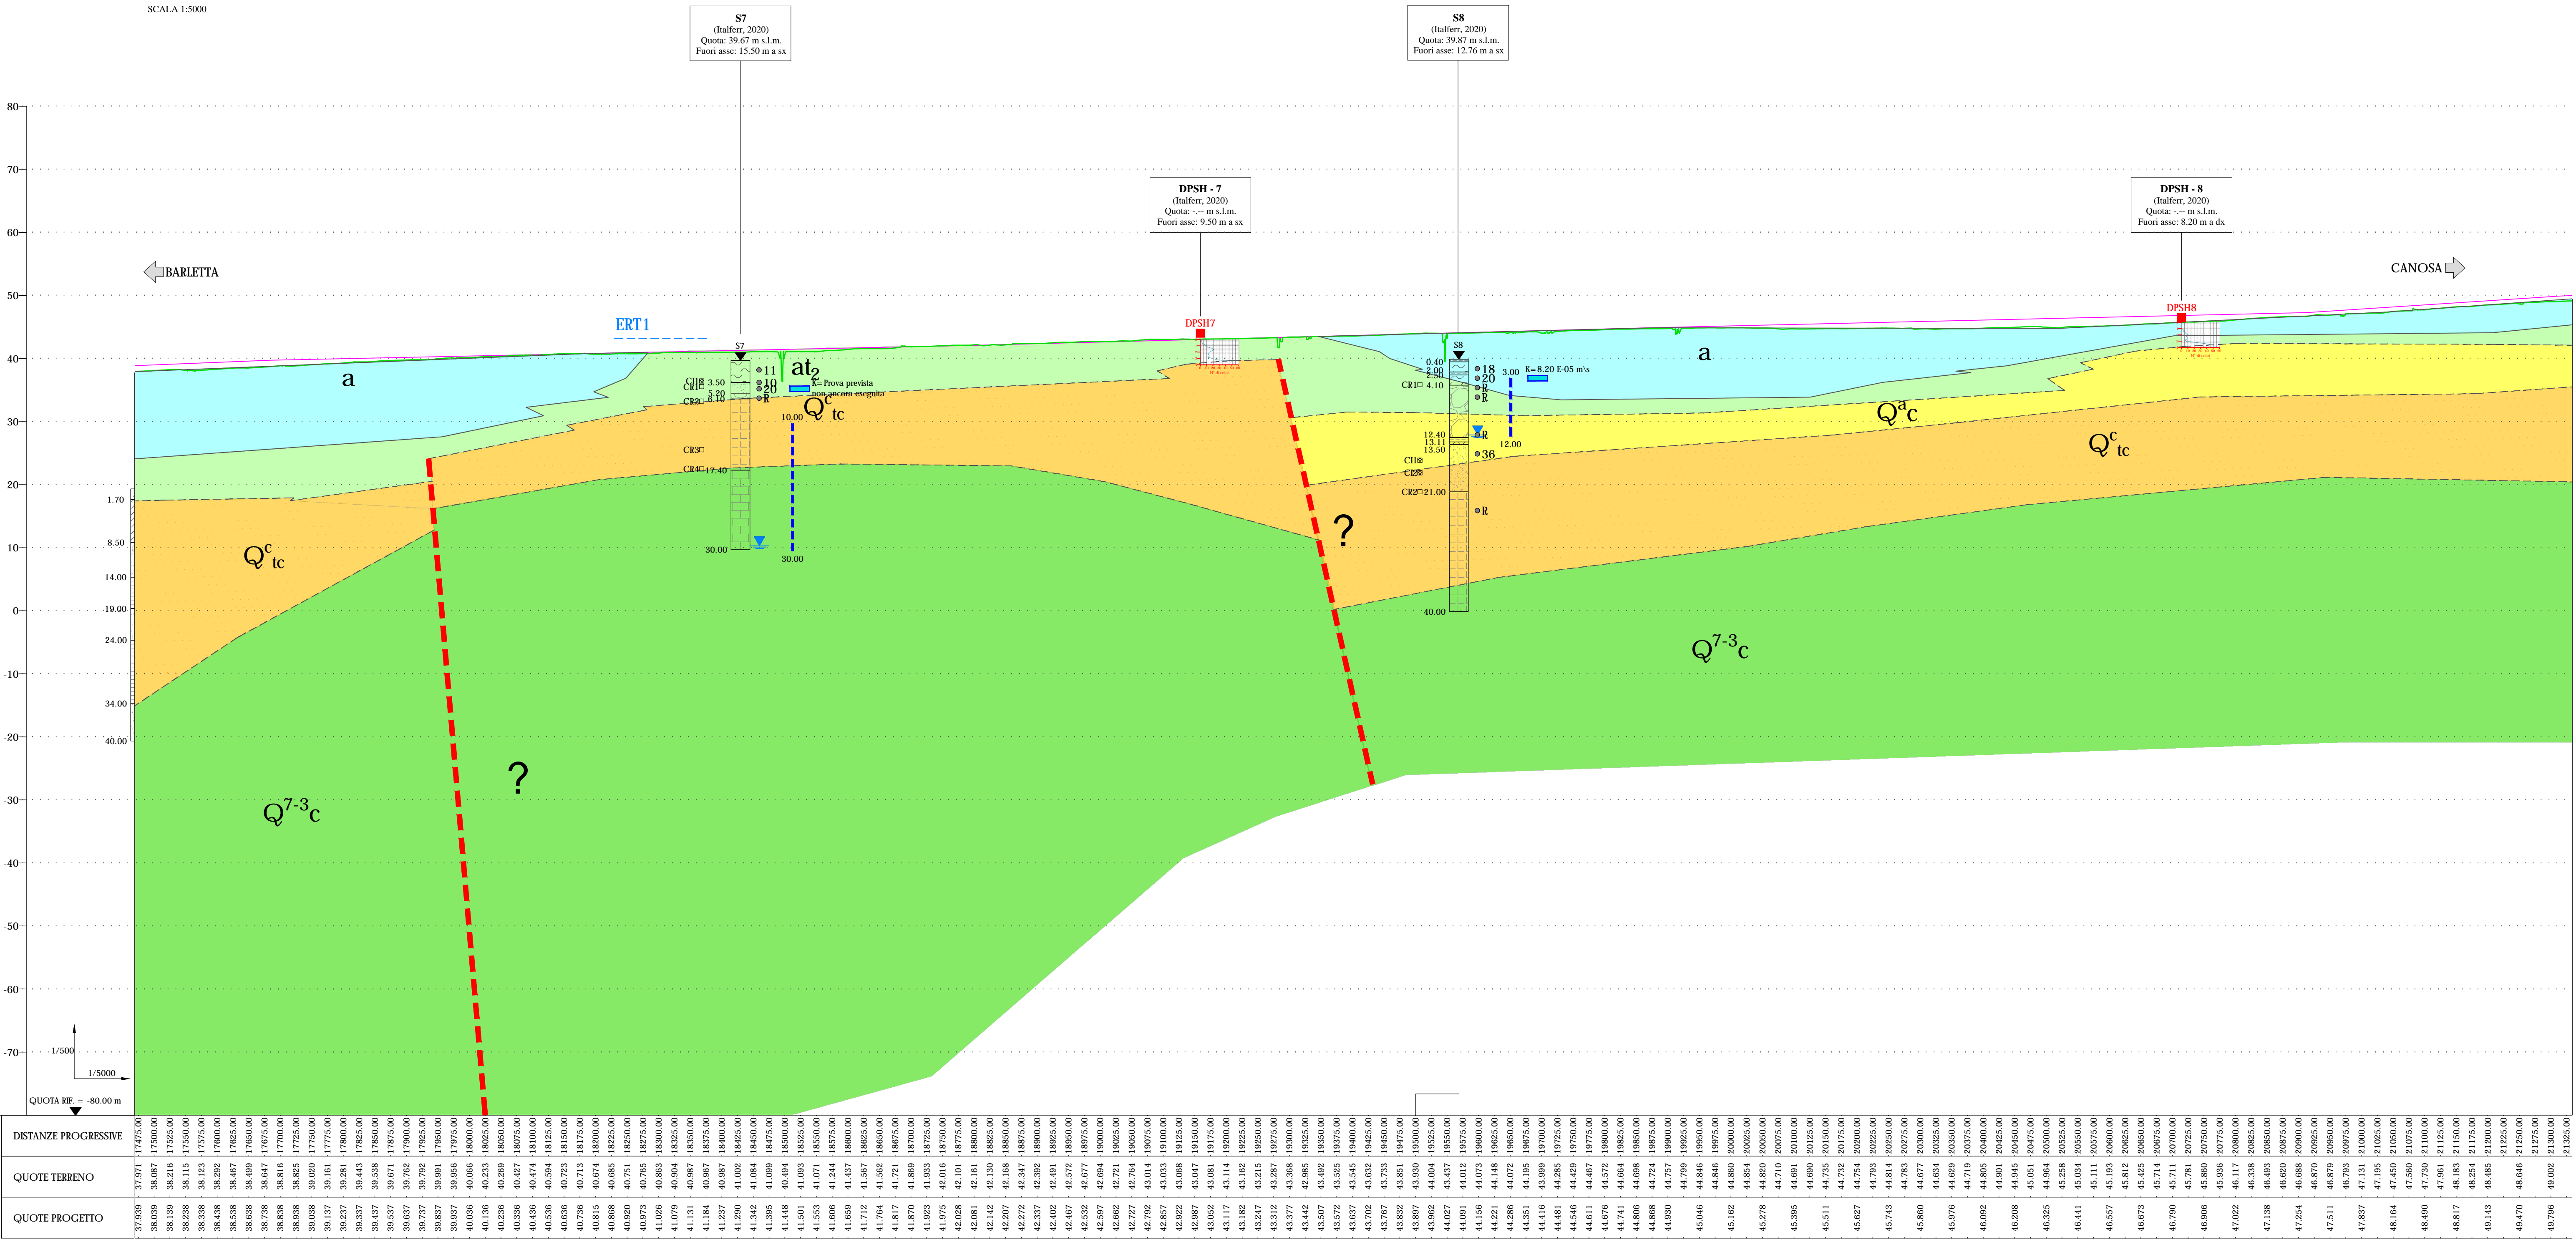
SCALA 1:5000

S7
(Italferr, 2020)
Quota: 39.67 m s.l.m.
Fuori asse: 15.50 m a sx

S8
(Italferr, 2020)
Quota: 39.87 m s.l.m.
Fuori asse: 12.76 m a sx

DPSH - 7
(Italferr, 2020)
Quota: -.-- m s.l.m.
Fuori asse: 9.50 m a sx

DPSH - 8
(Italferr, 2020)
Quota: -.-- m s.l.m.
Fuori asse: 8.20 m a dx

BARLETTA

CANOSA

ERT1

DPSH7

DPSH8

S7

S8

a

a

$at_2$

$Q^c_{tc}$

$Q^c_{tc}$

$Q^c_{tc}$

$Q^a c$

$Q^{7-3}c$

$Q^{7-3}c$

?

?

CI1 3.50
CR1 5.20
CR2 6.10
11
10
20
R
K= Prova prevista non ancora eseguita
10.00
30.00
CR3
CR4 17.40
30.00

0.40
2.00
2.50
4.10
CR1
18
20
R
R
3.00
K= 8.20 E-05 m\s
12.00
12.40
13.11
13.50
R
36
CI1
CI2
CR2 21.00
R
40.00

1.70
8.50
14.00
19.00
24.00
34.00
40.00

80
70
60
50
40
30
20
10
0
-10
-20
-30
-40
-50
-60
-70

1/500
1/5000
QUOTA RIF. = -80.00 m

DISTANZE PROGRESSIVE
QUOTE TERRENO
QUOTE PROGETTO

17475.00 17500.00 17525.00 17550.00 17575.00 17600.00 17625.00 17650.00 17675.00 17700.00 17725.00 17750.00 17775.00 17800.00 17825.00 17850.00 17875.00 17900.00 17925.00 17950.00 17975.00 18000.00 18025.00 18050.00 18075.00 18100.00 18125.00 18150.00 18175.00 18200.00 18225.00 18250.00 18275.00 18300.00 18325.00 18350.00 18375.00 18400.00 18425.00 18450.00 18475.00 18500.00 18525.00 18550.00 18575.00 18600.00 18625.00 18650.00 18675.00 18700.00 18725.00 18750.00 18775.00 18800.00 18825.00 18850.00 18875.00 18900.00 18925.00 18950.00 18975.00 19000.00 19025.00 19050.00 19075.00 19100.00 19125.00 19150.00 19175.00 19200.00 19225.00 19250.00 19275.00 19300.00 19325.00 19350.00 19375.00 19400.00 19425.00 19450.00 19475.00 19500.00 19525.00 19550.00 19575.00 19600.00 19625.00 19650.00 19675.00 19700.00 19725.00 19750.00 19775.00 19800.00 19825.00 19850.00 19875.00 19900.00 19925.00 19950.00 19975.00 20000.00 20025.00 20050.00 20075.00 20100.00 20125.00 20150.00 20175.00 20200.00 20225.00 20250.00 20275.00 20300.00 20325.00 20350.00 20375.00 20400.00 20425.00 20450.00 20475.00 20500.00 20525.00 20550.00 20575.00 20600.00 20625.00 20650.00 20675.00 20700.00 20725.00 20750.00 20775.00 20800.00 20825.00 20850.00 20875.00 20900.00 20925.00 20950.00 20975.00 21000.00 21025.00 21050.00 21075.00 21100.00 21125.00 21150.00 21175.00 21200.00 21225.00 21250.00 21275.00 21300.00 21325.00

37.971 38.087 38.216 38.115 38.123 38.292 38.467 38.499 38.647 38.816 38.825 39.020 39.161 39.281 39.443 39.538 39.671 39.762 39.792 39.991 39.956 40.066 40.233 40.269 40.427 40.474 40.394 40.723 40.713 40.674 40.685 40.751 40.765 40.863 40.904 40.987 40.967 41.237 41.002 41.084 41.099 40.494 41.093 41.071 41.244 41.437 41.567 41.562 41.721 41.869 41.933 42.016 42.101 42.161 42.130 42.168 42.347 42.402 42.491 42.572 42.677 42.694 42.721 42.764 43.014 43.033 43.068 43.047 43.081 43.114 43.162 43.215 43.287 43.368 42.985 43.492 43.525 43.545 43.632 43.733 43.851 43.930 44.004 43.437 44.012 44.073 44.148 44.072 44.195 43.999 44.285 44.429 44.467 44.572 44.664 44.698 44.724 44.757 44.799 44.846 44.846 44.860 44.820 44.710 44.691 44.690 44.735 44.732 44.754 44.793 44.814 44.783 44.677 44.634 44.629 44.719 44.805 44.945 45.051 44.964 45.258 45.034 45.111 45.193 45.812 45.425 45.714 45.711 45.781 45.860 45.936 46.117 46.338 46.493 46.620 46.688 46.870 46.879 46.793 47.131 47.195 47.450 47.560 47.730 47.961 48.183 48.254 48.485 48.646 49.002

37.939 38.039 38.139 38.238 38.338 38.438 38.538 38.638 38.738 38.838 38.938 39.038 39.137 39.237 39.337 39.437 39.537 39.637 39.737 39.837 39.937 40.036 40.136 40.236 40.336 40.436 40.536 40.636 40.736 40.815 40.868 40.920 40.973 41.026 41.079 41.131 41.184 41.237 41.290 41.342 41.395 41.448 41.501 41.553 41.606 41.659 41.712 41.764 41.817 41.870 41.923 41.975 42.028 42.081 42.142 42.207 42.272 42.337 42.402 42.467 42.532 42.597 42.662 42.727 42.792 42.857 42.922 42.987 43.052 43.117 43.182 43.247 43.312 43.377 43.442 43.507 43.572 43.637 43.702 43.767 43.832 43.897 43.962 44.027 44.091 44.156 44.221 44.286 44.351 44.416 44.481 44.546 44.611 44.676 44.741 44.806 44.868 44.930 45.046 45.162 45.278 45.395 45.511 45.627 45.743 45.860 45.976 46.092 46.208 46.325 46.441 46.557 46.673 46.790 46.906 47.022 47.138 47.254 47.511 47.837 48.164 48.490 48.817 49.143 49.470 49.796